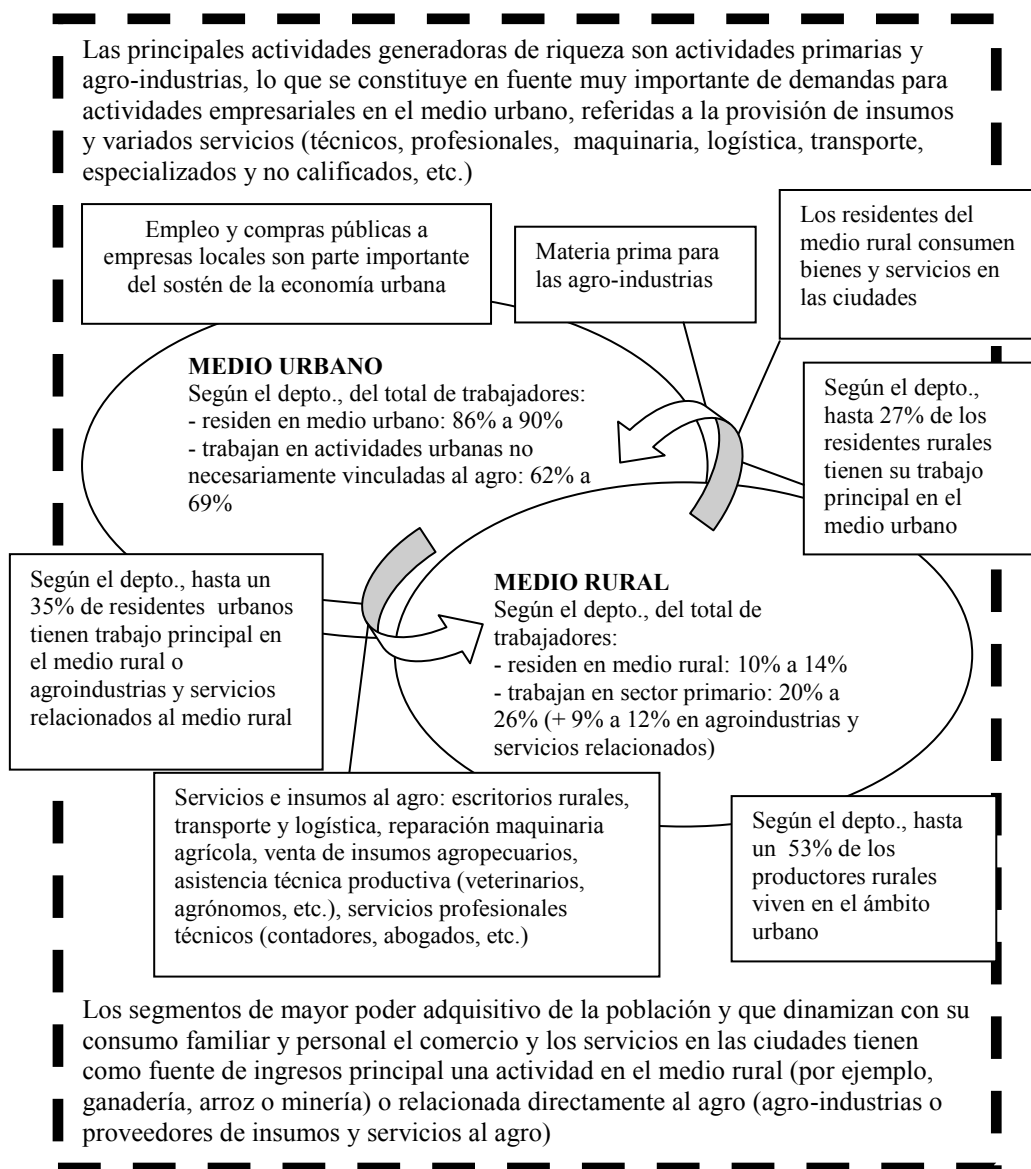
Las principales actividades generadoras de riqueza son actividades primarias y agro-industrias, lo que se constituye en fuente muy importante de demandas para actividades empresariales en el medio urbano, referidas a la provisión de insumos y variados servicios (técnicos, profesionales, maquinaria, logística, transporte, especializados y no calificados, etc.)

Empleo y compras públicas a empresas locales son parte importante del sostén de la economía urbana

Materia prima para las agro-industrias

Los residentes del medio rural consumen bienes y servicios en las ciudades

MEDIO URBANO
Según el depto., del total de trabajadores:
- residen en medio urbano: 86% a 90%
- trabajan en actividades urbanas no necesariamente vinculadas al agro: 62% a 69%

Según el depto., hasta 27% de los residentes rurales tienen su trabajo principal en el medio urbano

Según el depto., hasta un 35% de residentes urbanos tienen trabajo principal en el medio rural o agroindustrias y servicios relacionados al medio rural

MEDIO RURAL
Según el depto., del total de trabajadores:
- residen en medio rural: 10% a 14%
- trabajan en sector primario: 20% a 26% (+ 9% a 12% en agroindustrias y servicios relacionados)

Servicios e insumos al agro: escritorios rurales, transporte y logística, reparación maquinaria agrícola, venta de insumos agropecuarios, asistencia técnica productiva (veterinarios, agrónomos, etc.), servicios profesionales técnicos (contadores, abogados, etc.)

Según el depto., hasta un 53% de los productores rurales viven en el ámbito urbano

Los segmentos de mayor poder adquisitivo de la población y que dinamizan con su consumo familiar y personal el comercio y los servicios en las ciudades tienen como fuente de ingresos principal una actividad en el medio rural (por ejemplo, ganadería, arroz o minería) o relacionada directamente al agro (agro-industrias o proveedores de insumos y servicios al agro)